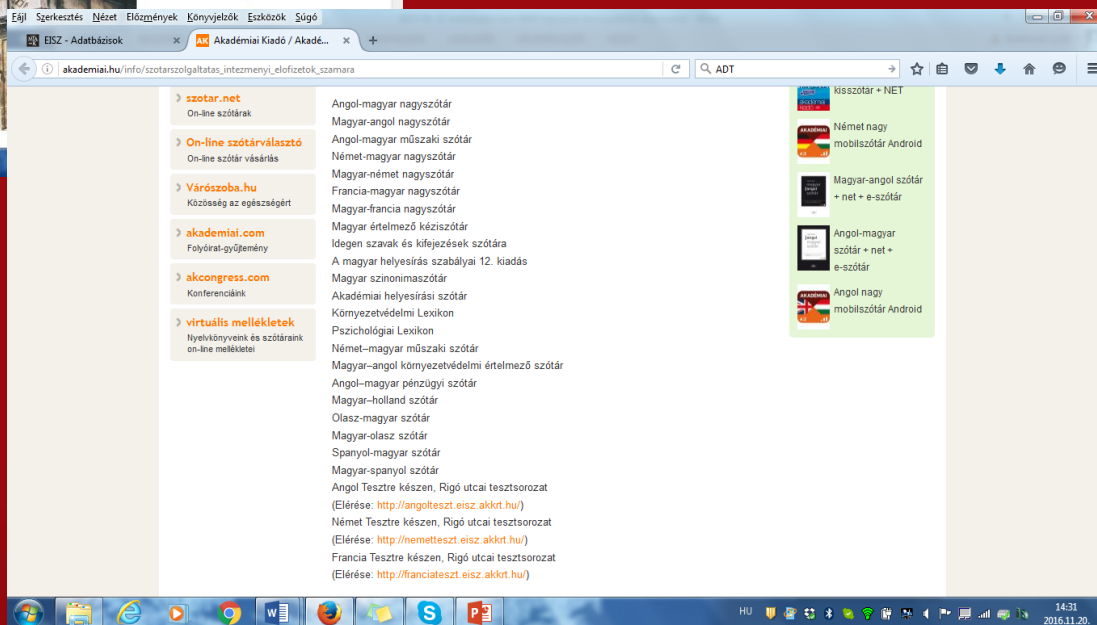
Fájl Szerkesztés Nézet Előzmények Könyvjelzők Eszközök Súgó

EISZ - Adatbázisok
Akadémiai Kiadó / Akadé...

akademiai.hu/info/szotarszolgaltatas_intezmenyi_elofizetok_szamara

ADT

szotar.net
On-line szótárak

On-line szótárválasztó
On-line szótár vásárlás

Városzoba.hu
Közösség az egészségért

akademiai.com
Folyóirat-gyűjtemény

akcongress.com
Konferenciáink

virtuális mellékletek
Nyelvkönyveink és szótáraink on-line mellékletei

Angol-magyar nagyszótár
Magyar-angol nagyszótár
Angol-magyar műszaki szótár
Német-magyar nagyszótár
Magyar-német nagyszótár
Francia-magyar nagyszótár
Magyar-francia nagyszótár
Magyar értelmező kéziszótár
Idegen szavak és kifejezések szótára
A magyar helyesírás szabályai 12. kiadás
Magyar szinonimaszótár
Akadémiai helyesírási szótár
Környezetvédelmi Lexikon
Pszichológiai Lexikon
Német–magyar műszaki szótár
Magyar–angol környezetvédelmi értelmező szótár
Angol–magyar pénzügyi szótár
Magyar–holland szótár
Olasz-magyar szótár
Magyar-olasz szótár
Spanyol-magyar szótár
Magyar-spanyol szótár
Angol Tesztre készen, Rigó utcai tesztsorozat
(Elérése: http://angolteszt.eisz.akkrt.hu/)
Német Tesztre készen, Rigó utcai tesztsorozat
(Elérése: http://nemetteszt.eisz.akkrt.hu/)
Francia Tesztre készen, Rigó utcai tesztsorozat
(Elérése: http://franciateszt.eisz.akkrt.hu/)

kisszótár + NET

Német nagy mobilszótár Android

Magyar-angol szótár + net + e-szótár

Angol-magyar szótár + net + e-szótár

Angol nagy mobilszótár Android

HU
14:31
2016.11.20.